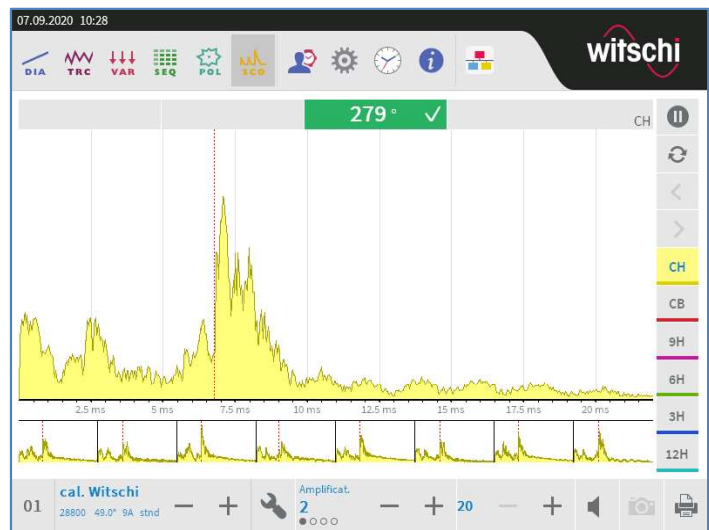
07.09.2020 10:28

DIA TRC VAR SEQ POL SCO

witschi

279 ° ✓

CH

CH
CB
9H
6H
3H
12H

2.5 ms 5 ms 7.5 ms 10 ms 12.5 ms 15 ms 17.5 ms 20 ms

01 cal. Witschi
28800 49.0° 9A stnd
− +
Amplificat.
2
− + 20 − +